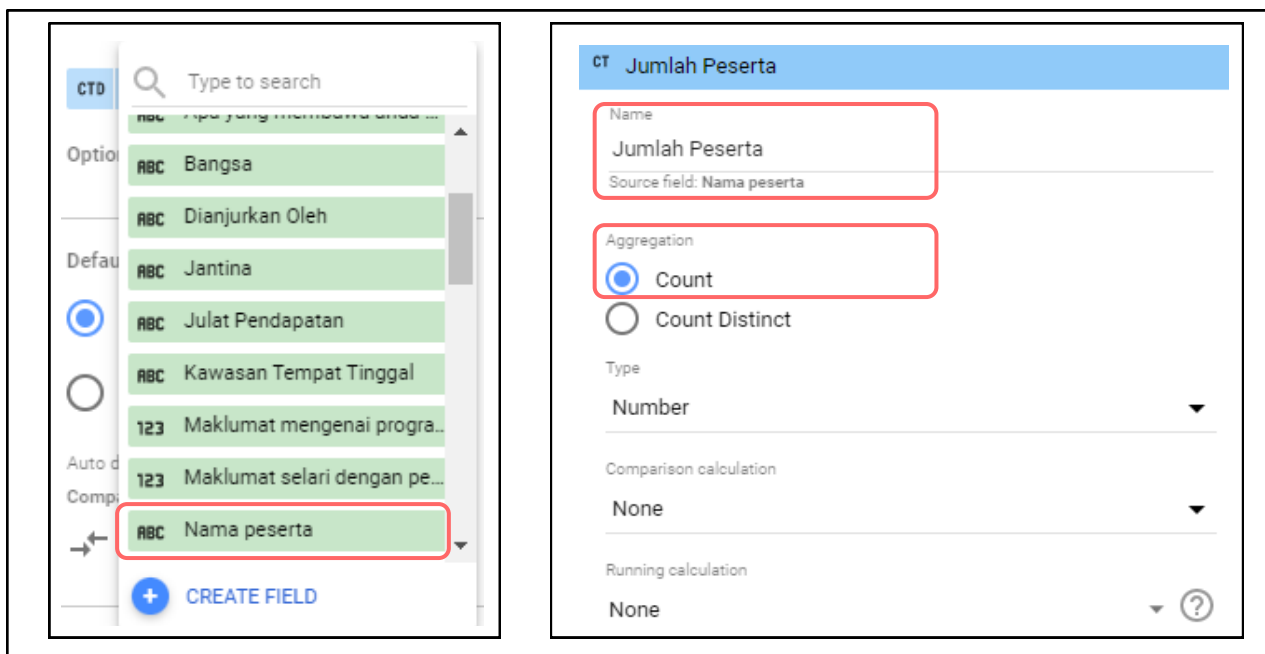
CTD

Option

Defau

Auto d

Comp

Type to search

ABC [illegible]

ABC Bangsa

ABC Dianjurkan Oleh

ABC Jantina

ABC Julat Pendapatan

ABC Kawasan Tempat Tinggal

123 Maklumat mengenai progra...

123 Maklumat selari dengan pe...

ABC Nama peserta

CREATE FIELD

CT Jumlah Peserta

Name

Jumlah Peserta

Source field: Nama peserta

Aggregation

Count

Count Distinct

Type

Number

Comparison calculation

None

Running calculation

None